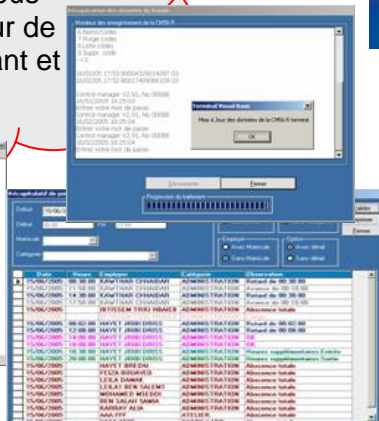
ur de
ant et

Récapitulatif des données de la ...

Moniteur des enregistrement de la CMSI.R

Terminal Visual Basic

Mise à Jour des données de la CMSi.R terminé

OK

Fermer

Progression du traitement

Récapitulatif de ...

Début

Matricule

Catégorie

| Date | Heure | Employer | Catégorie | Observation |
|---|---|---|---|---|
| 15/06/2005 | | KAWTHAR CHHAIDAR | ADMINISTRATION | Retard de |
| 15/06/2005 | | KAWTHAR CHHAIDAR | ADMINISTRATION | Avance de |
| 15/06/2005 | | KAWTHAR CHHAIDAR | ADMINISTRATION | Retard de |
| 15/06/2005 | | KAWTHAR CHHAIDAR | ADMINISTRATION | Avance de |
| 15/06/2005 | | IBTISSEM TRIKI MBAREK | ADMINISTRATION | Absence totale |
| 15/06/2005 | | HAYET JRIBI DRISS | ADMINISTRATION | Retard de |
| 15/06/2005 | | HAYET JRIBI DRISS | ADMINISTRATION | Avance de |
| 15/06/2005 | | HAYET JRIBI DRISS | ADMINISTRATION | OK |
| 15/06/2005 | | HAYET JRIBI DRISS | ADMINISTRATION | OK |
| 15/06/2005 | | HAYET JRIBI DRISS | ADMINISTRATION | Heures supplémentaires Entrée |
| 15/06/2005 | | HAYET JRIBI DRISS | ADMINISTRATION | Heures supplémentaires Sortie |
| 15/06/2005 | | HAYET BREDAI | ADMINISTRATION | Absence totale |
| 15/06/2005 | | FEIZA BRAHMED | ADMINISTRATION | Absence totale |
| 15/06/2005 | | LEILA DAHAR | ADMINISTRATION | Absence totale |
| 15/06/2005 | | LEILA BEN SALEM | ADMINISTRATION | Absence totale |
| 15/06/2005 | | MOHAMED MSEDDI | ADMINISTRATION | Absence totale |
| 15/06/2005 | | BEN SALAH SAMIA | ADMINISTRATION | Absence totale |
| 15/06/2005 | | KARRAY ALIA | ADMINISTRATION | Absence totale |
| 15/06/2005 | | | ATELIER | |